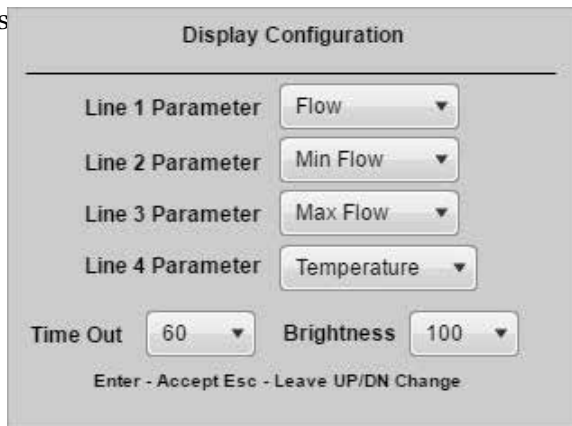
s

Display Configuration

Line 1 Parameter Flow

Line 2 Parameter Min Flow

Line 3 Parameter Max Flow

Line 4 Parameter Temperature

Time Out 60 Brightness 100

Enter - Accept Esc - Leave UP/DN Change